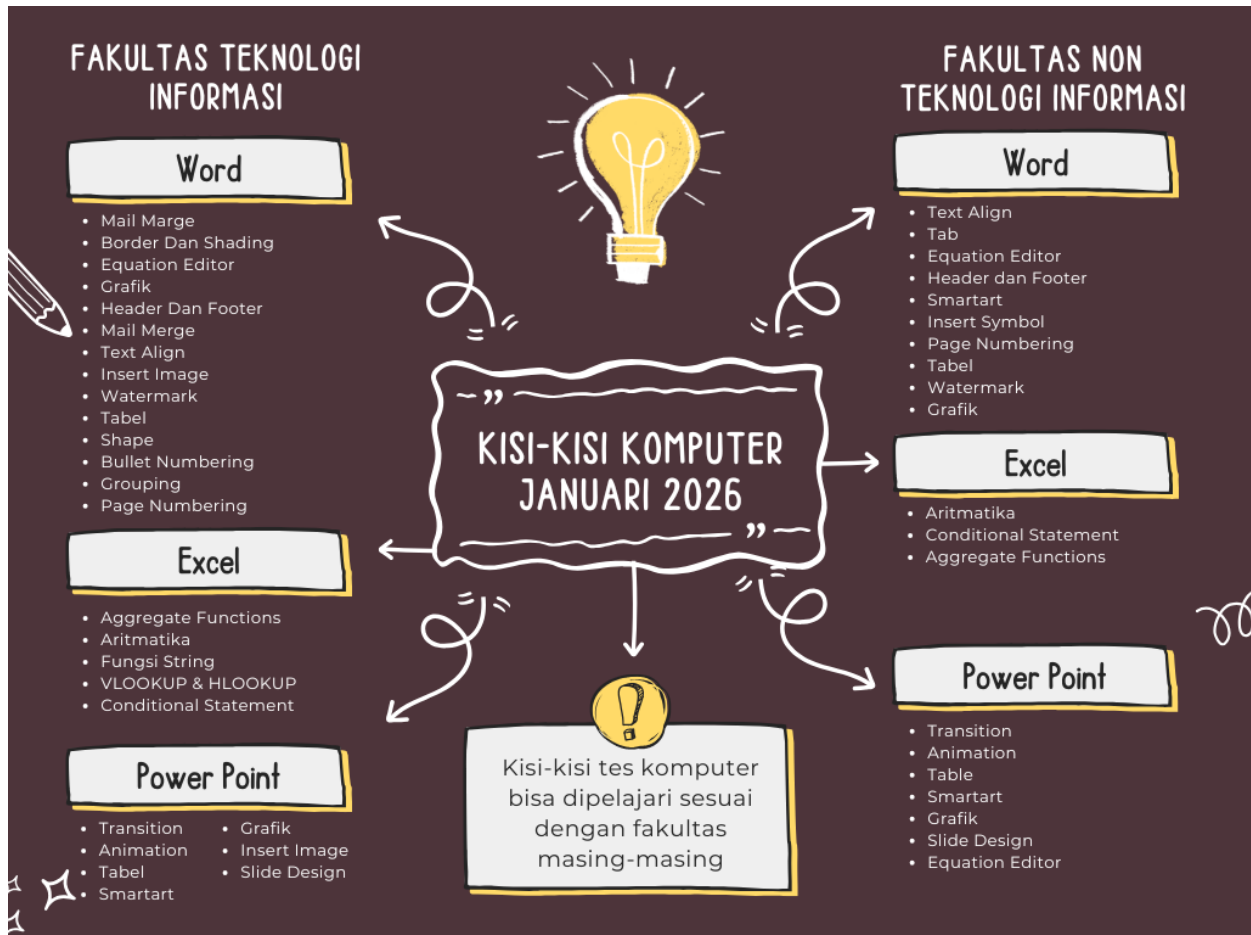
FAKULTAS TEKNOLOGI INFORMASI

Word

- Mail Marge
- Border Dan Shading
- Equation Editor
- Grafik
- Header Dan Footer
- Mail Merge
- Text Align
- Insert Image
- Watermark
- Tabel
- Shape
- Bullet Numbering
- Grouping
- Page Numbering

Excel

- Aggregate Functions
- Aritmatika
- Fungsi String
- VLOOKUP & HLOOKUP
- Conditional Statement

Power Point

- Transition
- Animation
- Tabel
- Smartart
- Grafik
- Insert Image
- Slide Design

"KISI-KISI KOMPUTER JANUARI 2026"

Kisi-kisi tes komputer bisa dipelajari sesuai dengan fakultas masing-masing

FAKULTAS NON TEKNOLOGI INFORMASI

Word

- Text Align
- Tab
- Equation Editor
- Header dan Footer
- Smartart
- Insert Symbol
- Page Numbering
- Tabel
- Watermark
- Grafik

Excel

- Aritmatika
- Conditional Statement
- Aggregate Functions

Power Point

- Transition
- Animation
- Table
- Smartart
- Grafik
- Slide Design
- Equation Editor